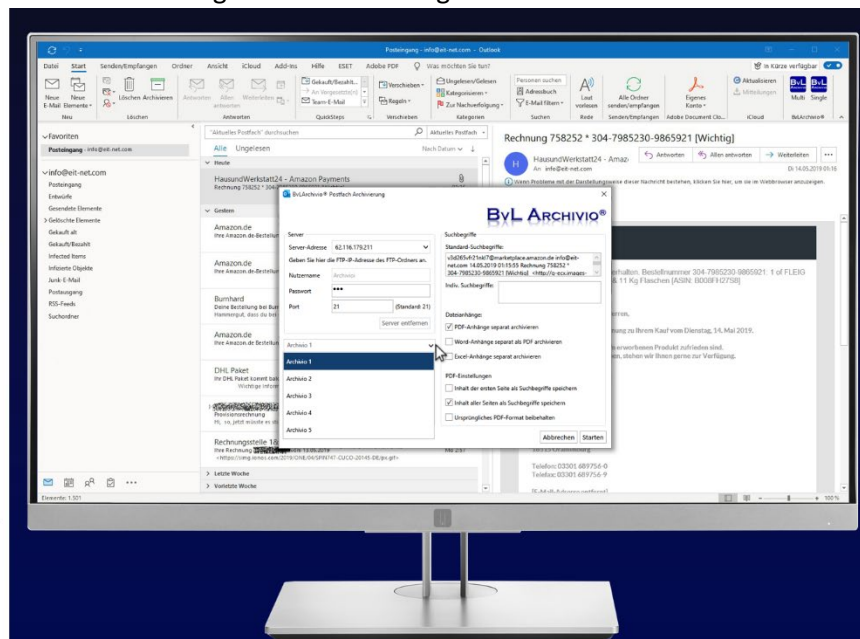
Posteingang - info@eit-net.com - Outlook

Datei Start Senden/Empfangen Ordner Ansicht iCloud Add-ins Hilfe ESET Adobe PDF Was möchten Sie tun?

Neue E-Mail Neue Elemente Löschen Archivieren Antworten Allen antworten Weiterleiten Gekauft/Bezahlt An Vorgesetzte(n) Team-E-Mail Verschieben Regeln Ungelesen/Gelesen Kategorisieren Zur Nachverfolgung Personen suchen Adressbuch E-Mail filtern Laut vorlesen Alle Ordner senden/empfangen Eigenes Konto Aktualisieren Mitteilungen Multi Single

Neu Löschen Antworten QuickSteps Verschieben Kategorien Suchen Rede Senden/Empfangen Adobe Document Clo... iCloud BvLArchivio®

Favoriten
Posteingang - info@eit-net.com

info@eit-net.com
Posteingang
Entwürfe
Gesendete Elemente
Gelöschte Elemente
Gekauft alt
Gekauft/Bezahlt
Infected Items
Infizierte Objekte
Junk-E-Mail
Postausgang
RSS-Feeds
Suchordner

"Aktueller Postfach" durchsuchen Aktuelles Postfach
Alle Ungelesen Nach Datum
Heute
HausundWerkstatt24 - Amazon Payments
Rechnung 758252 *
Gestern
Amazon.de
Ihre Amazon.de-Bestellun
Amazon.de
Ihre Amazon.de-Bestellun
Burnhard
Deine Bestellung bei Bur
Hammerqut, dass du bei
Amazon.de
Ihre Amazon.de Bestellun
DHL Paket
Ihr DHL Paket kommt bal
Wichtige Inform
Provisionsrechnung
Hi, so jetzt würde es ob
Rechnungsteile 1&
Ihre Rechnung 13.05.2019
<https://cing-ionos.com/2018/DHL/04/SFIN747-CUCO-20145-DE/pc.gif>
Letzte Woche
Vorletzte Woche

Rechnung 758252 * 304-7985230-9865921 [Wichtig]
HausundWerkstatt24 - Amaz
An info@eit-net.com
Antworten Allen antworten Weiterleiten
Di 14.05.2019 01:16
Wenn Probleme mit der Darstellungsweise dieser Nachricht bestehen, klicken Sie hier, um sie im Webbrowser anzuzeigen.

BvLArchivio® Postfach Archivierung
BvL Archivio®
Server
Server-Adresse 62.116.179.211
Geben Sie hier die FTP-IP-Adresse des FTP-Ordners an.
Nutzername Archivio
Passwort •••
Port 21 (Standard 21)
Server entfernen
Archivio 1
Archivio 1
Archivio 2
Archivio 3
Archivio 4
Archivio 5

Suchbegriffe
Standard-Suchbegriffe:
<3d265cf-21rkl7@marketplace.amazon.de info@eit-net.com 14.05.2019 01:15:55 Rechnung 758252 * 304-7985230-9865921 [Wichtig] <http://z-ecx.images-
Indiv. Suchbegriffe:
Dateianhänge:
PDF-Anhänge separat archivieren
Word-Anhänge separat als PDF archivieren
Excel-Anhänge separat archivieren
PDF-Einstellungen
Inhalt der ersten Seite als Suchbegriffe speichern
Inhalt aller Seiten als Suchbegriffe speichern
Ursprüngliches PDF-Format beibehalten
Abbrechen Starten

erhalten. Bestellnummer 304-7985230-9865921: 1 of FLEIG & 11 Kg Flaschen [ASIN: B000FH2758]
rnen,
ung zu Ihrem Kauf vom Dienstag, 14. Mai 2019.
erworbenen Produkt zufrieden sind.
, stehen wir Ihnen gerne zur Verfügung.

Telefon: 03301 689756-0
Telefax: 03301 689756-9

Elemente: 1.501
100 %
In Kürze verfügbar